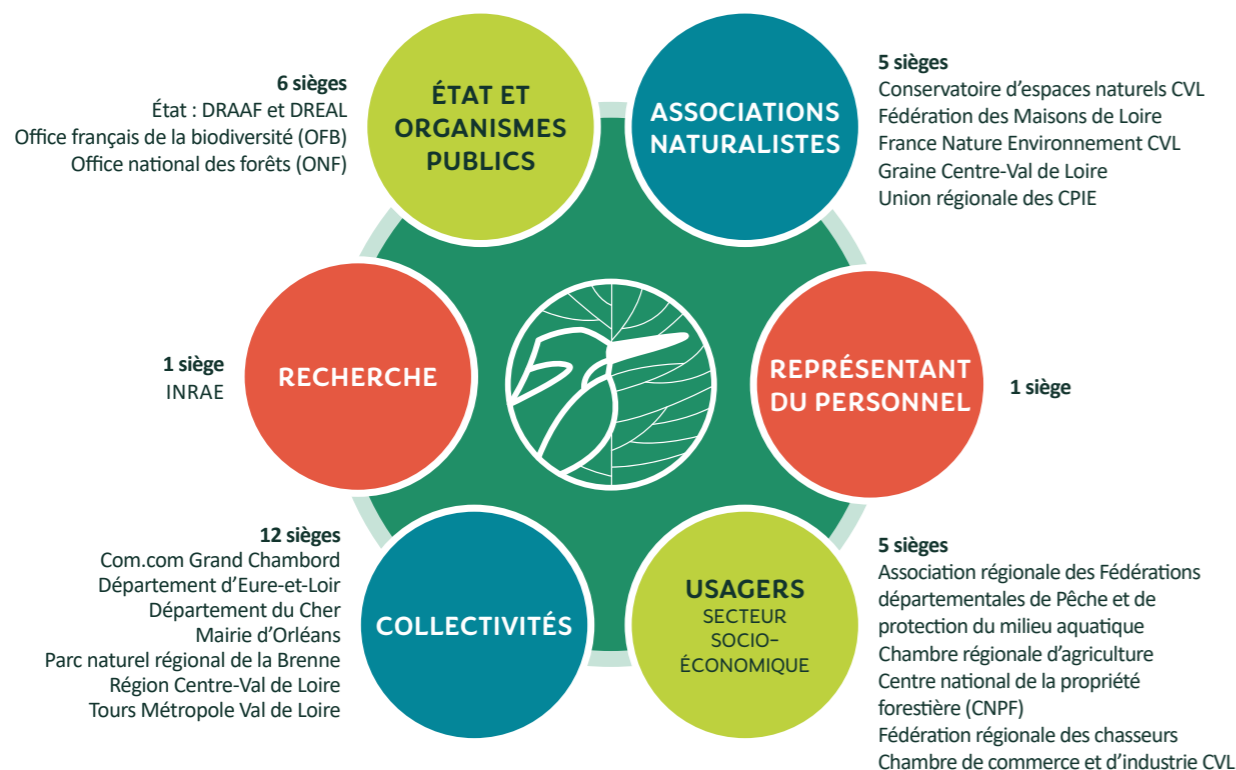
6 sièges
État : DRAAF et DREAL
Office français de la biodiversité (OFB)
Office national des forêts (ONF)

ÉTAT ET ORGANISMES PUBLICS

ASSOCIATIONS NATURALISTES

5 sièges
Conservatoire d'espaces naturels CVL
Fédération des Maisons de Loire
France Nature Environnement CVL
Graine Centre-Val de Loire
Union régionale des CPIE

1 siège
INRAE

RECHERCHE

REPRÉSENTANT DU PERSONNEL

1 siège

12 sièges
Com.com Grand Chambord
Département d'Eure-et-Loir
Département du Cher
Mairie d'Orléans
Parc naturel régional de la Brenne
Région Centre-Val de Loire
Tours Métropole Val de Loire

COLLECTIVITÉS

USAGERS
SECTEUR SOCIO-ÉCONOMIQUE

5 sièges
Association régionale des Fédérations départementales de Pêche et de protection du milieu aquatique
Chambre régionale d'agriculture
Centre national de la propriété forestière (CNPF)
Fédération régionale des chasseurs
Chambre de commerce et d'industrie CVL